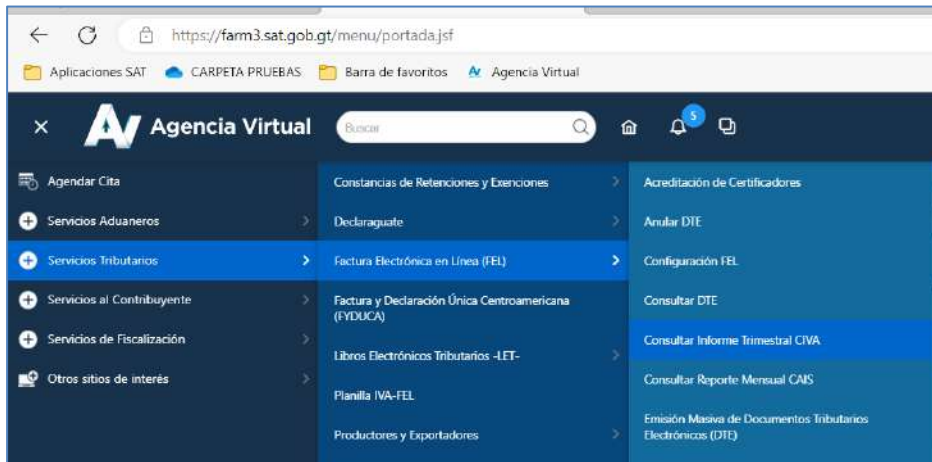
https://farm3.sat.gob.gt/menu/portada.jsf

Aplicaciones SAT
CARPETA PRUEBAS
Barra de favoritos
Agencia Virtual

Agencia Virtual
Buscar
5

Agendar Cita
Servicios Aduaneros
Servicios Tributarios
Servicios al Contribuyente
Servicios de Fiscalización
Otros sitios de interés

Constancias de Retenciones y Exenciones
Declaraguate
Factura Electrónica en Línea (FEL)
Factura y Declaración Única Centroamericana (FYDUCA)
Libros Electrónicos Tributarios -LET-
Planilla IVA-FEL
Productores y Exportadores

Acreditación de Certificadores
Anular DTE
Configuración FEL
Consultar DTE
Consultar Informe Trimestral CIVA
Consultar Reporte Mensual CAIS
Emisión Masiva de Documentos Tributarios Electrónicos (DTE)